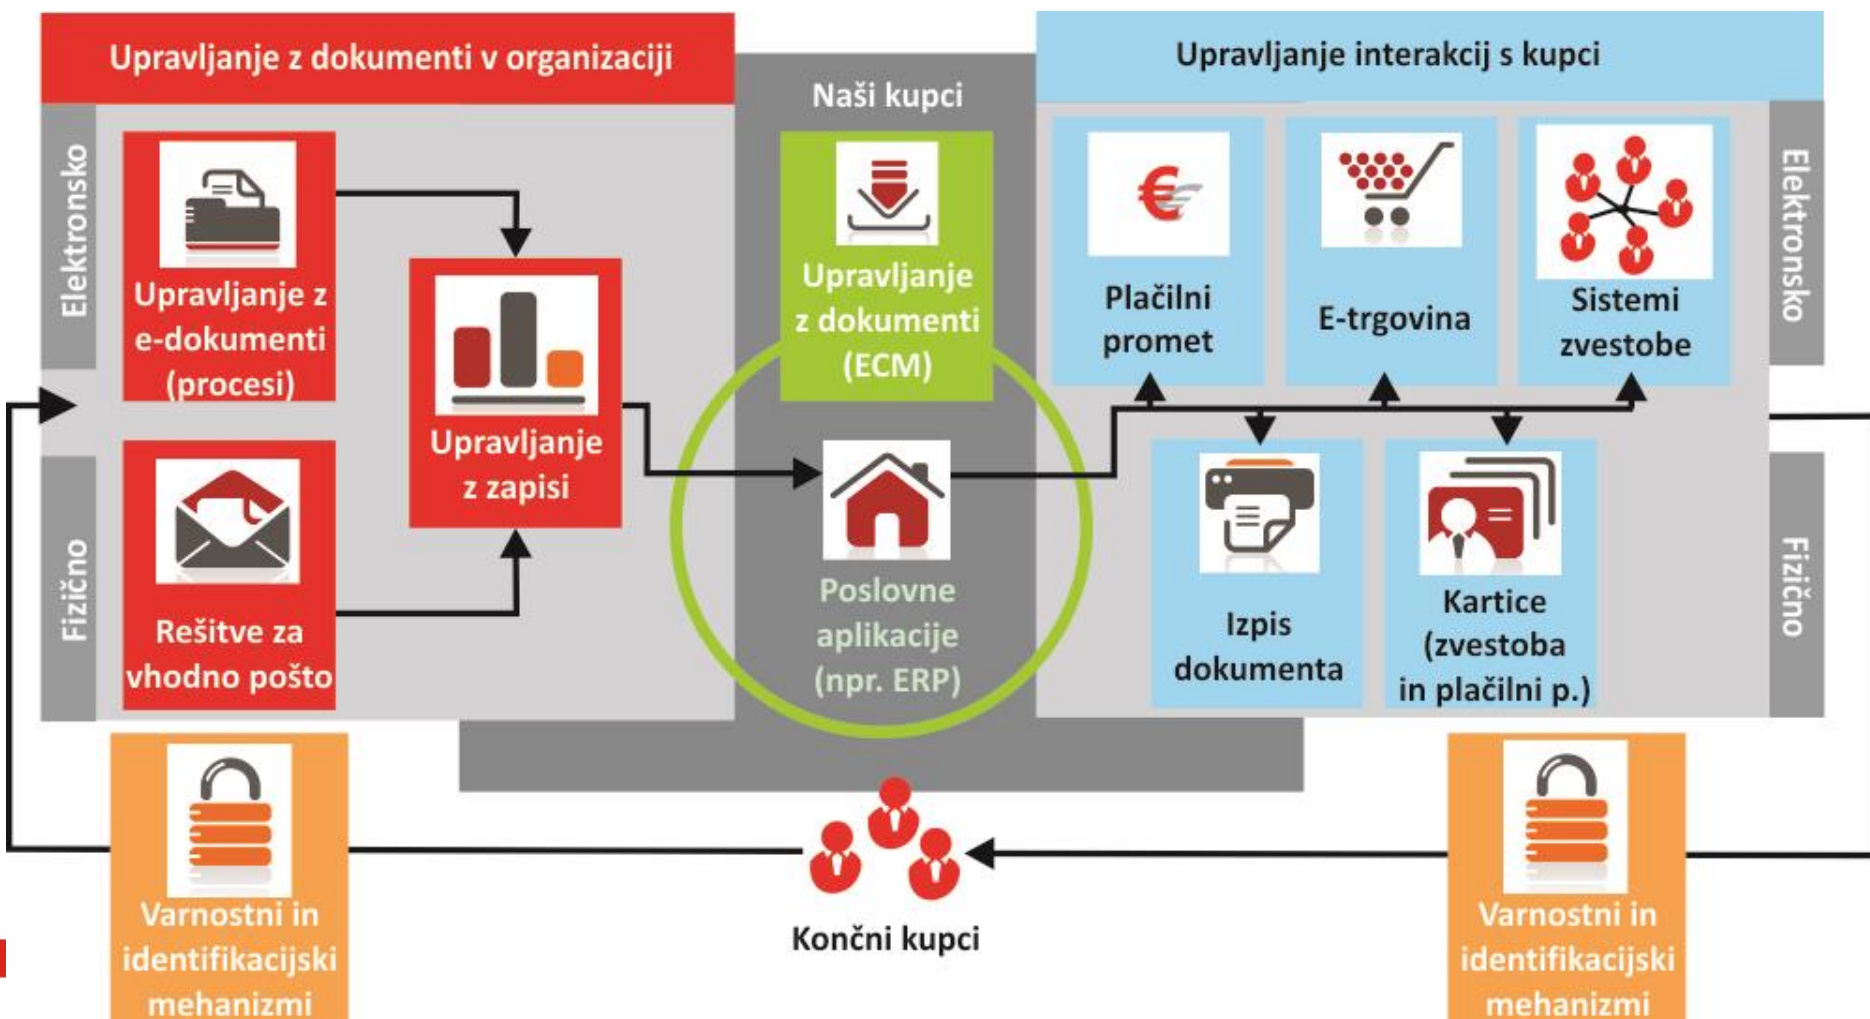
Upravljanje z dokumenti v organizaciji

Naši kupci

Upravljanje interakcij s kupci

Elektronsko

Upravljanje z e-dokumenti (procesi)

Upravljanje z zapisi

Upravljanje z dokumenti (ECM)

Plačilni promet

E-trgovina

Sistemi zvestobe

Elektronsko

Fizično

Rešitve za vhodno pošto

Poslovne aplikacije (npr. ERP)

Izpis dokumenta

Kartice (zvestoba in plačilni p.)

Fizično

Varnostni in identifikacijski mehanizmi

Končni kupci

Varnostni in identifikacijski mehanizmi